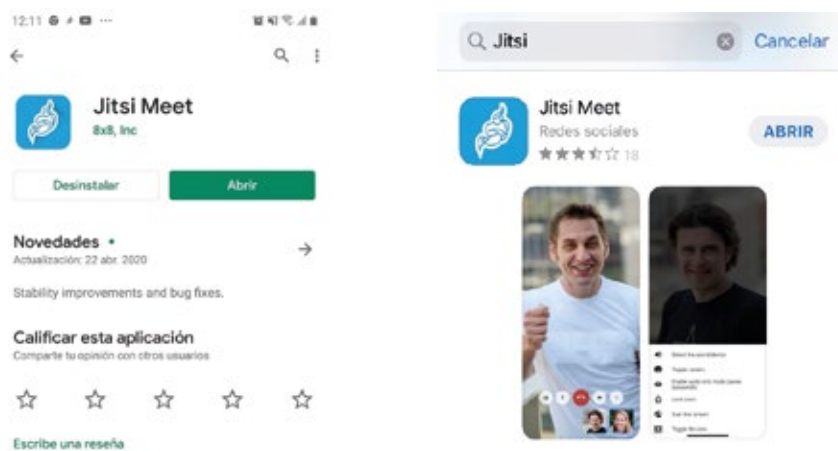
12:11

Jitsi Meet
8x8, Inc

Desinstalar
Abrir

Novedades •
Actualización: 22 abr. 2020

Stability improvements and bug fixes.

Calificar esta aplicación
Comparte tu opinión con otros usuarios

☆ ☆ ☆ ☆ ☆

Escribe una reseña

Jitsi
Cancelar

Jitsi Meet
Redes sociales
★★★☆☆ 18
ABRIR